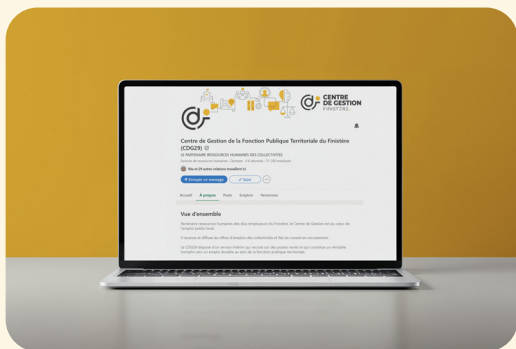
CENTRE DE GESTION FINISTÈRE

Centre de Gestion de la Fonction Publique Territoriale du Finistère (CDG29)

LE PARTENAIRE RESSOURCES HUMAINES DES COLLECTIVITÉS

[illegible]

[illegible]

Envoyer un message

Suivi

Accueil À propos Posts Emplois Personnes

Vue d'ensemble

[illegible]

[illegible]

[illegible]